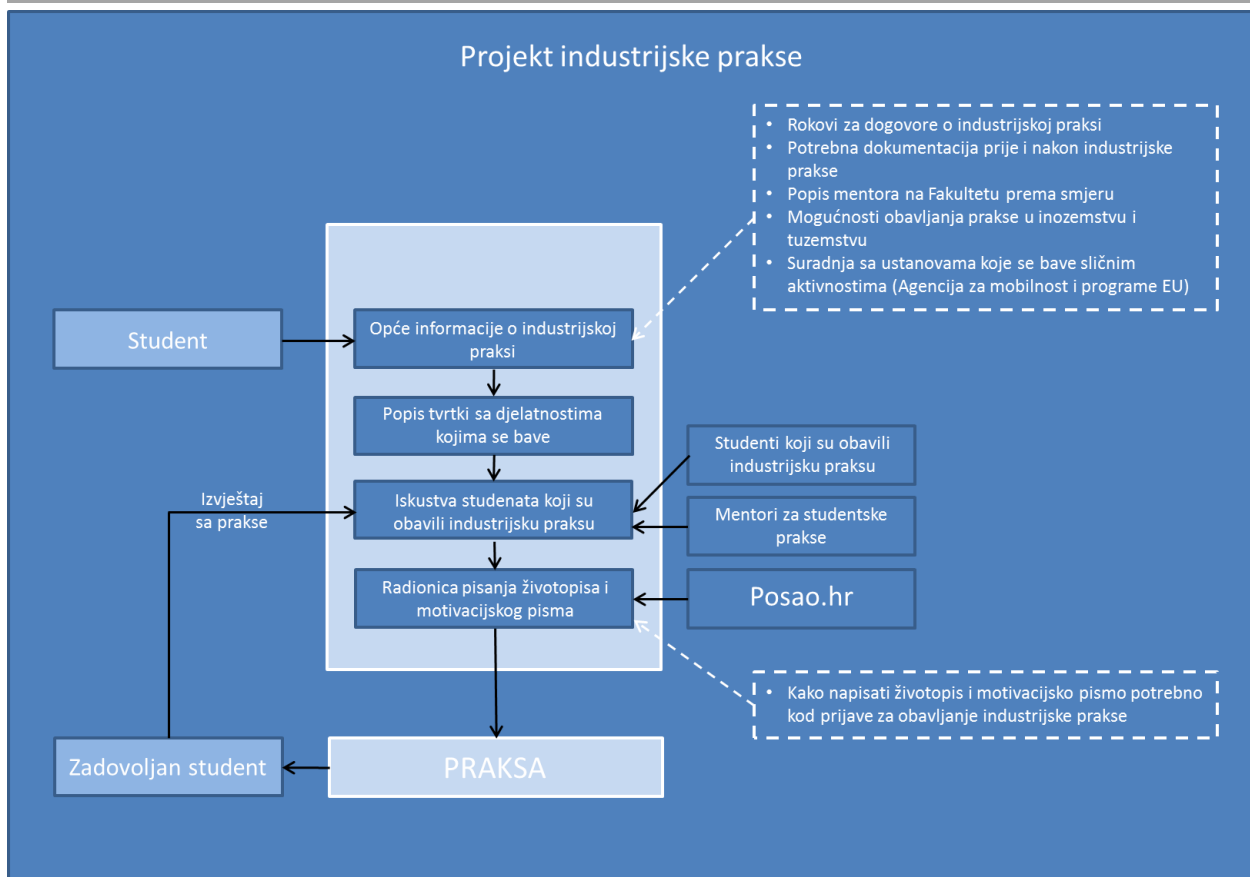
Projekt industrijske prakse

- Rokovi za dogovore o industrijskoj praksi
- Potrebna dokumentacija prije i nakon industrijske prakse
- Popis mentora na Fakultetu prema smjeru
- Mogućnosti obavljanja prakse u inozemstvu i tuzemstvu
- Suradnja sa ustanovama koje se bave sličnim aktivnostima (Agencija za mobilnost i programe EU)

Student

Opće informacije o industrijskoj praksi

Popis tvrtki sa djelatnostima kojima se bave

Studenti koji su obavili industrijsku praksu

Izvještaj sa prakse

Iskustva studenata koji su obavili industrijsku praksu

Mentori za studentske prakse

Radionica pisanja životopisa i motivacijskog pisma

Posao.hr

- Kako napisati životopis i motivacijsko pismo potrebno kod prijave za obavljanje industrijske prakse

Zadovoljan student

PRAKSA